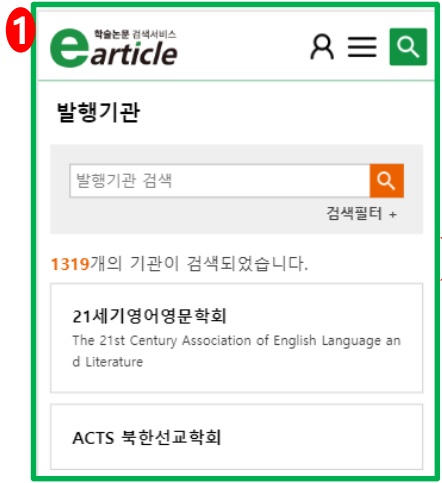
1

학술논문 검색서비스
earticle

발행기관

발행기관 검색

검색필터 +

1319개의 기관이 검색되었습니다.

21세기영어영문학회
The 21st Century Association of English Language and Literature

ACTS 북한선교학회